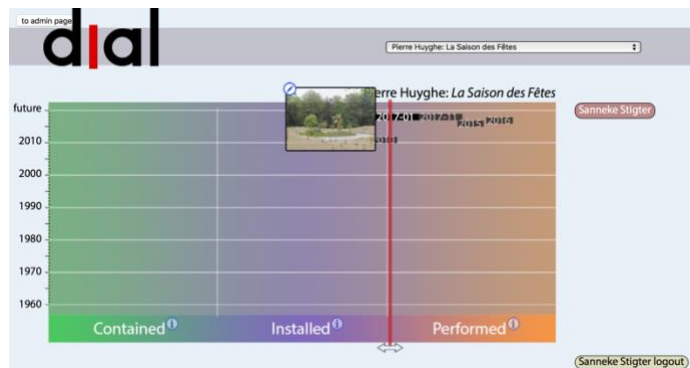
to admin page

dial

Pierre Huyghe: La Saison des Fêtes

erre Huyghe: *La Saison des Fêtes*

Sanneke Stigter

future

2010

2000

1990

1980

1970

1960

2010 2017 2015 2016

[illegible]

Contained

Installed

Performed

Sanneke Stigter logout